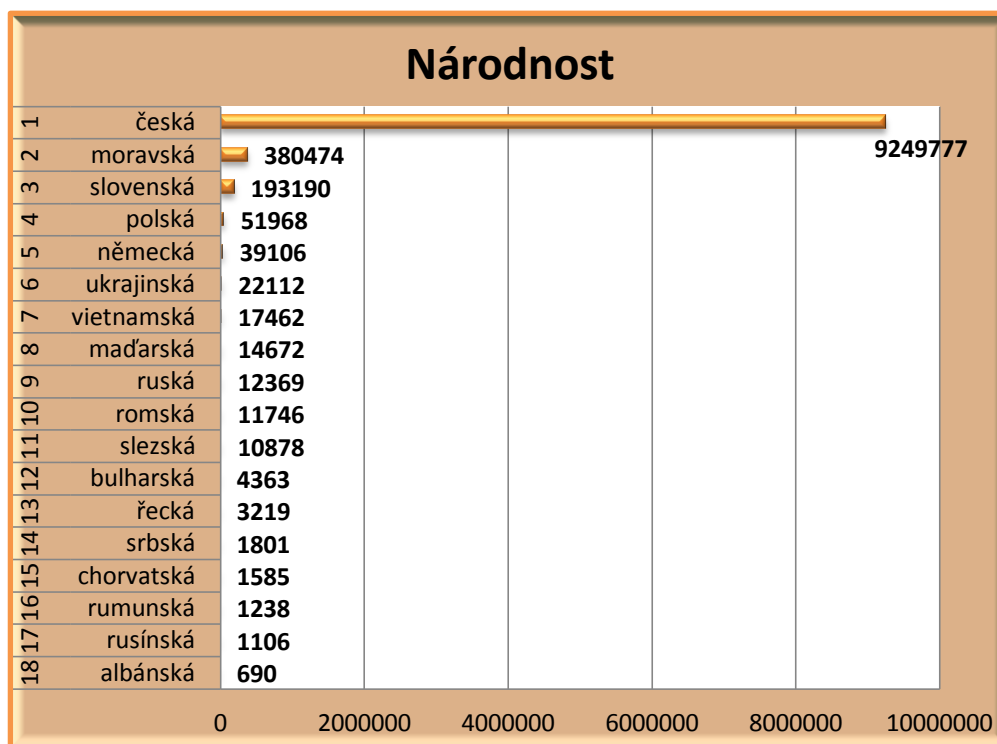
Národnost

| | | |
|---|---|---|
| 1 | česká | 9249777 |
| 2 | moravská | 380474 |
| 3 | slovenská | 193190 |
| 4 | polská | 51968 |
| 5 | německá | 39106 |
| 6 | ukrajinská | 22112 |
| 7 | vietnamská | 17462 |
| 8 | maďarská | 14672 |
| 9 | ruská | 12369 |
| 10 | romská | 11746 |
| 11 | slezská | 10878 |
| 12 | bulharská | 4363 |
| 13 | řecká | 3219 |
| 14 | srbská | 1801 |
| 15 | chorvatská | 1585 |
| 16 | rumunská | 1238 |
| 17 | rusínská | 1106 |
| 18 | albánská | 690 |

0 2000000 4000000 6000000 8000000 10000000